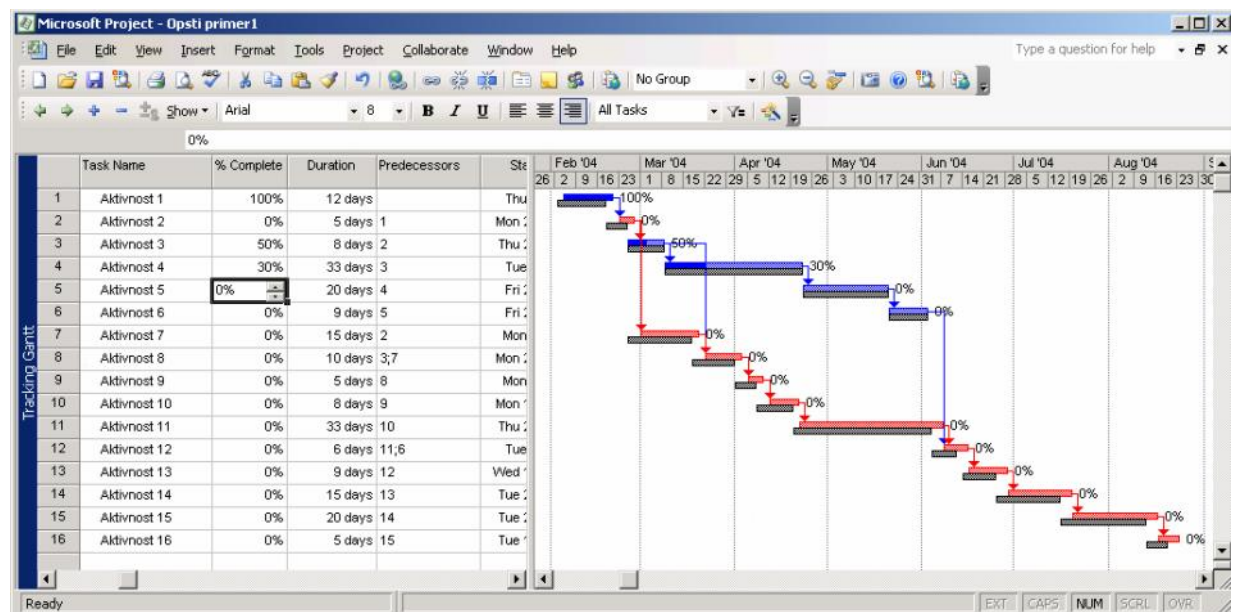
Microsoft Project - Opsti primer1

File Edit View Insert Format Tools Project Collaborate Window Help

Type a question for help

No Group

Show Arial 8 B I U All Tasks

0%

Tracking Gantt

| | Task Name | % Complete | Duration | Predecessors | Sta |
|---|---|---|---|---|---|
| 1 | Aktivnost 1 | 100% | 12 days | | Thu |
| 2 | Aktivnost 2 | 0% | 5 days | 1 | Mon |
| 3 | Aktivnost 3 | 50% | 8 days | 2 | Thu |
| 4 | Aktivnost 4 | 30% | 33 days | 3 | Tue |
| 5 | Aktivnost 5 | 0% | 20 days | 4 | Fri |
| 6 | Aktivnost 6 | 0% | 9 days | 5 | Fri |
| 7 | Aktivnost 7 | 0% | 15 days | 2 | Mon |
| 8 | Aktivnost 8 | 0% | 10 days | 3;7 | Mon |
| 9 | Aktivnost 9 | 0% | 5 days | 8 | Mon |
| 10 | Aktivnost 10 | 0% | 8 days | 9 | Mon |
| 11 | Aktivnost 11 | 0% | 33 days | 10 | Thu |
| 12 | Aktivnost 12 | 0% | 6 days | 11;6 | Tue |
| 13 | Aktivnost 13 | 0% | 9 days | 12 | Wed |
| 14 | Aktivnost 14 | 0% | 15 days | 13 | Tue |
| 15 | Aktivnost 15 | 0% | 20 days | 14 | Tue |
| 16 | Aktivnost 16 | 0% | 5 days | 15 | Tue |

Feb '04 Mar '04 Apr '04 May '04 Jun '04 Jul '04 Aug '04
26 2 9 16 23 1 8 15 22 29 5 12 19 26 3 10 17 24 31 7 14 21 28 5 12 19 26 2 9 16 23 30

100% 0% 50% 30% 0% 0% 0% 0% 0% 0% 0% 0% 0% 0% 0% 0%

Ready EXT CAPS NUM SCRL OVR